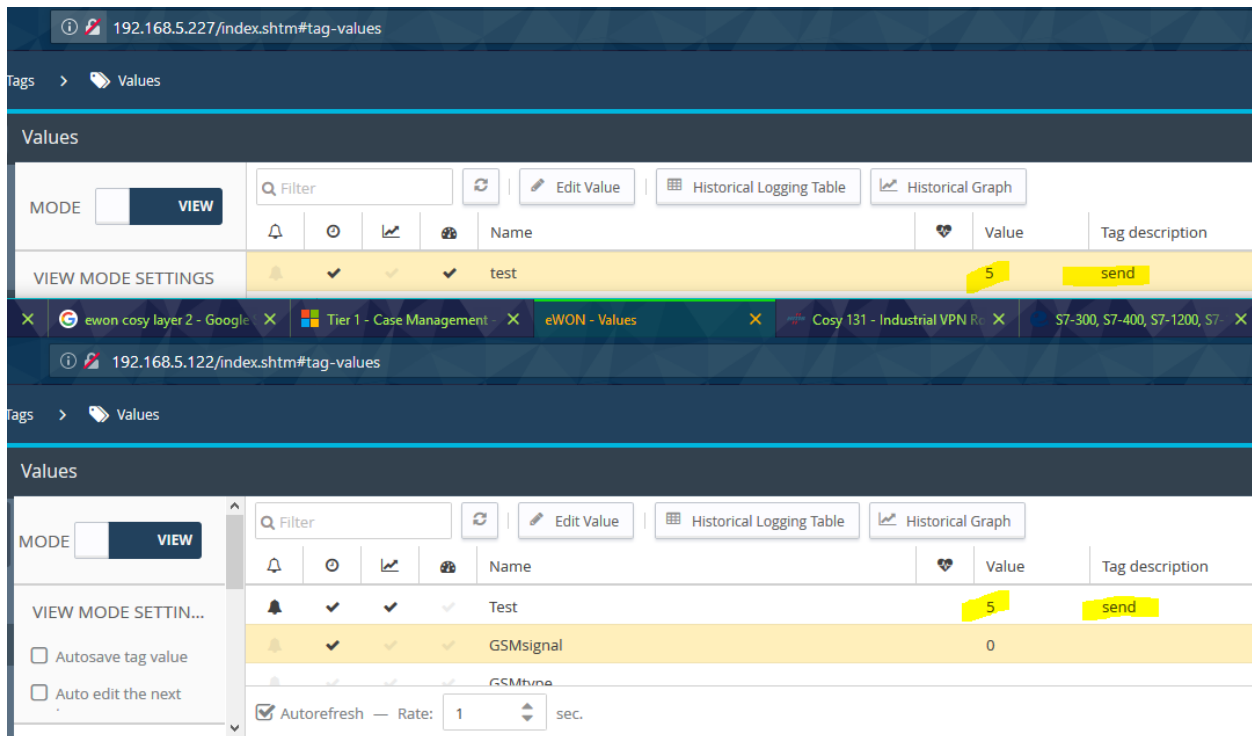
192.168.5.227/index.shtm#tag-values

Tags > Values

Values

MODE VIEW

VIEW MODE SETTINGS

Filter

Edit Value

Historical Logging Table

Historical Graph

| | | | | Name | | Value | Tag description |
|---|---|---|---|---|---|---|---|
| | ✔ | | ✔ | test | | 5 | send |

ewon cosy layer 2 - Google ✕ Tier 1 - Case Management - ✕ eWON - Values ✕ Cosy 131 - Industrial VPN Ro ✕ S7-300, S7-400, S7-1200, S7- ✕

192.168.5.122/index.shtm#tag-values

Tags > Values

Values

MODE VIEW

VIEW MODE SETTIN...

Autosave tag value

Auto edit the next

Filter

Edit Value

Historical Logging Table

Historical Graph

| | | | | Name | | Value | Tag description |
|---|---|---|---|---|---|---|---|
| | ✔ | ✔ | | Test | | 5 | send |
| | ✔ | | | GSMsignal | | 0 | |
| | | | | GSMtype | | | |

Autorefresh — Rate: 1 sec.